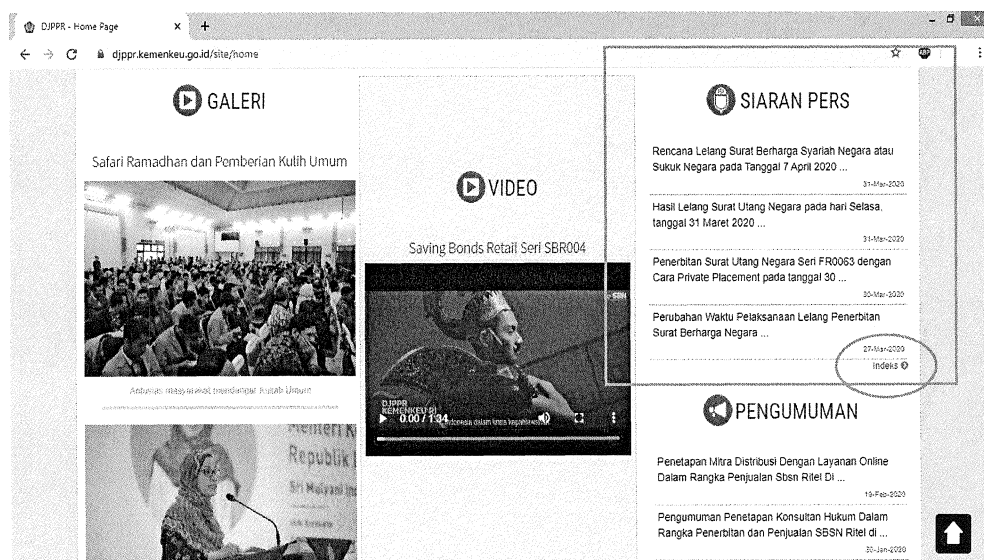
DJPPR - Home Page

djppr.kemenkeu.go.id/site/home

GALERI

Safari Ramadhan dan Pemberian Kulih Umum

Antusias masyarakat mendengar Kuliah Umum

Menteri K
Republik I
Sri Mulyani In

VIDEO

Saving Bonds Retail Seri SBR004

DJPPR
KEMENKEU RI
0:00 / 1:34

SIARAN PERS

Rencana Lelang Surat Berharga Syariah Negara atau Sukuk Negara pada Tanggal 7 April 2020 ...

31-Mar-2020

Hasil Lelang Surat Utang Negara pada hari Selasa, tanggal 31 Maret 2020 ...

31-Mar-2020

Penerbitan Surat Utang Negara Seri FR0063 dengan Cara Private Placement pada tanggal 30 ...

30-Mar-2020

Perubahan Waktu Pelaksanaan Lelang Penerbitan Surat Berharga Negara ...

27-Mar-2020

Indeks

PENGUMUMAN

Penetapan Mitra Distribusi Dengan Layanan Online Dalam Rangka Penjualan Sbsn Ritel Di ...

19-Feb-2020

Pengumuman Penetapan Konsultan Hukum Dalam Rangka Penerbitan dan Penjualan SBSN Ritel di ...

30-Jan-2020